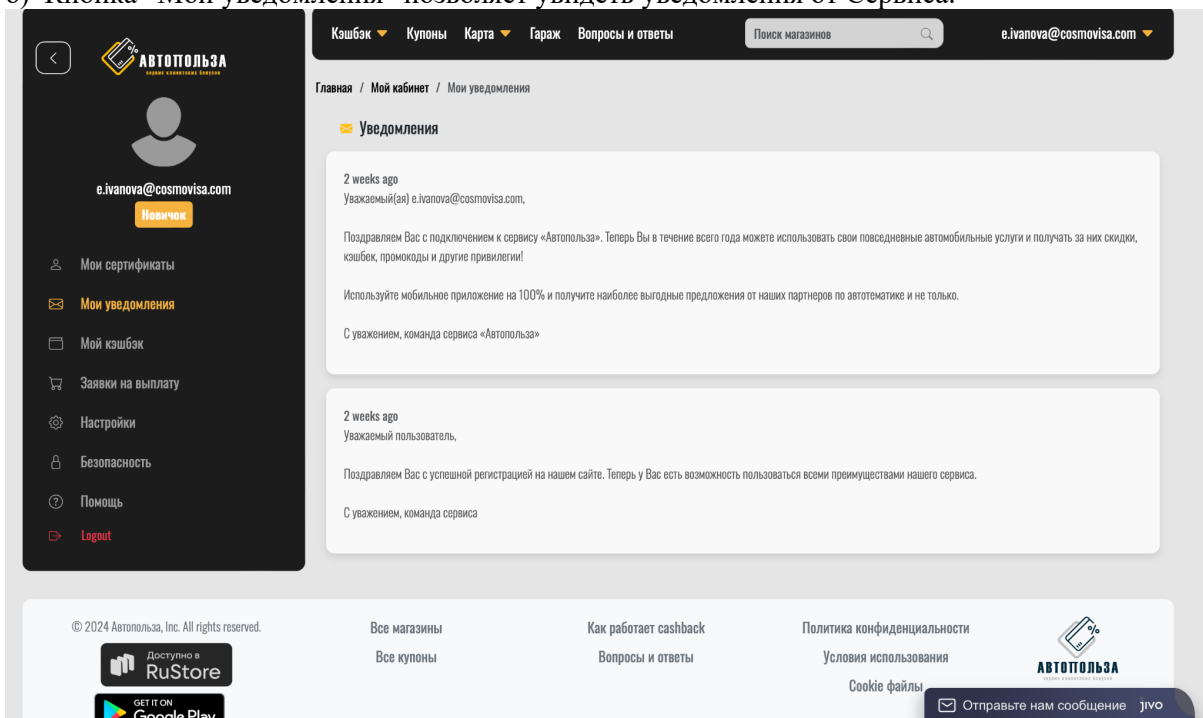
6) Кнопка "Мои уведомления" позволяет увидеть уведомления от Сервиса.

АВТОПОЛЬЗА
сервис клиентских бонусов

e.ivanova@cosmovisa.com
Новичок

Мои сертификаты
Мои уведомления
Мой кэшбэк
Заявки на выплату
Настройки
Безопасность
Помощь
Logout

Кэшбэк Купоны Карта Гараж Вопросы и ответы Поиск магазинов e.ivanova@cosmovisa.com

Главная / Мой кабинет / Мои уведомления

Уведомления

2 weeks ago
Уважаемый(ая) e.ivanova@cosmovisa.com,

Поздравляем Вас с подключением к сервису «Автопольза». Теперь Вы в течение всего года можете использовать свои повседневные автомобильные услуги и получать за них скидки, кэшбек, промокоды и другие привилегии!

Используйте мобильное приложение на 100% и получите наиболее выгодные предложения от наших партнеров по автотематике и не только.

С уважением, команда сервиса «Автопольза»

2 weeks ago
Уважаемый пользователь,

Поздравляем Вас с успешной регистрацией на нашем сайте. Теперь у Вас есть возможность пользоваться всеми преимуществами нашего сервиса.

С уважением, команда сервиса

© 2024 Автопольза, Inc. All rights reserved.
Доступно в RuStore
GET IT ON Google Play

Все магазины
Все купоны

Как работает cashback
Вопросы и ответы

Политика конфиденциальности
Условия использования
Cookie файлы

АВТОПОЛЬЗА
сервис клиентских бонусов

Отправьте нам сообщение jivo